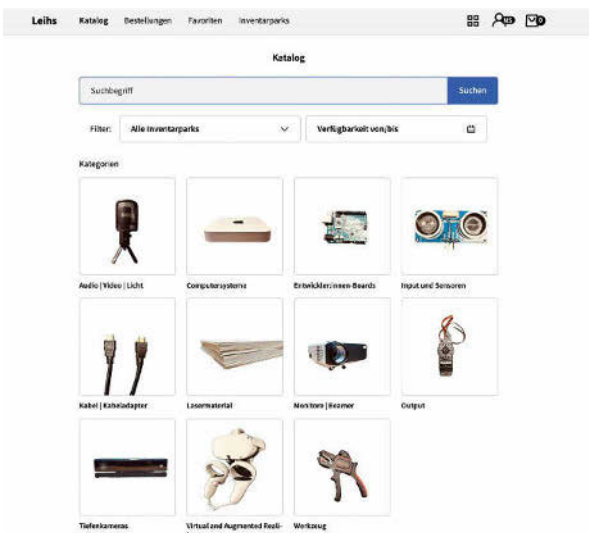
Leihs Katalog Bestellungen Favoriten Inventarparks

MS 0

Katalog

Suchbegriff

Suchen

Filter: Alle Inventarparks

Verfügbarkeit von/bis

Kategorien

Audio | Video | Licht

Computersysteme

Entwickler:innen-Boards

Input und Sensoren

Kabel | Kabeladapter

Lasermaterial

Monitore | Beamer

Output

Tiefenkameras

Virtual and Augmented Reali-

Werkzeug